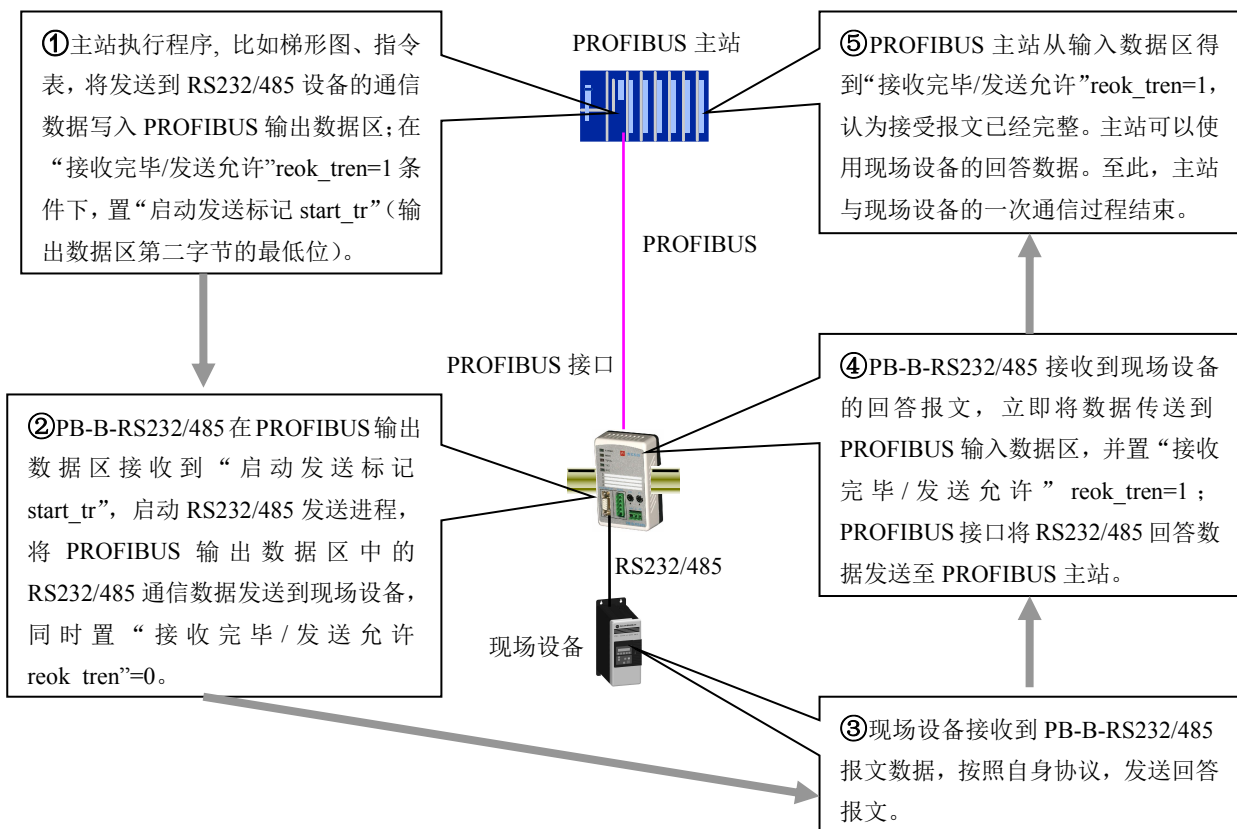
①主站执行程序, 比如梯形图、指令表，将发送到 RS232/485 设备的通信数据写入 PROFIBUS 输出数据区；在“接收完毕/发送允许”reok_tren=1 条件下，置“启动发送标记 start_tr”（输出数据区第二字节的最低位）。

PROFIBUS 主站

⑤PROFIBUS 主站从输入数据区得到“接收完毕/发送允许”reok_tren=1，认为接受报文已经完整。主站可以使用现场设备的回答数据。至此，主站与现场设备的一次通信过程结束。

PROFIBUS

PROFIBUS 接口

②PB-B-RS232/485 在 PROFIBUS 输出数据区接收到“启动发送标记 start_tr”，启动 RS232/485 发送进程，将 PROFIBUS 输出数据区中的 RS232/485 通信数据发送到现场设备，同时置“接收完毕/发送允许 reok_tren”=0。

④PB-B-RS232/485 接收到现场设备的回答报文，立即将数据传送到 PROFIBUS 输入数据区，并置“接收完毕/发送允许”reok_tren=1；PROFIBUS 接口将 RS232/485 回答数据发送至 PROFIBUS 主站。

RS232/485

现场设备

③现场设备接收到 PB-B-RS232/485 报文数据，按照自身协议，发送回答报文。